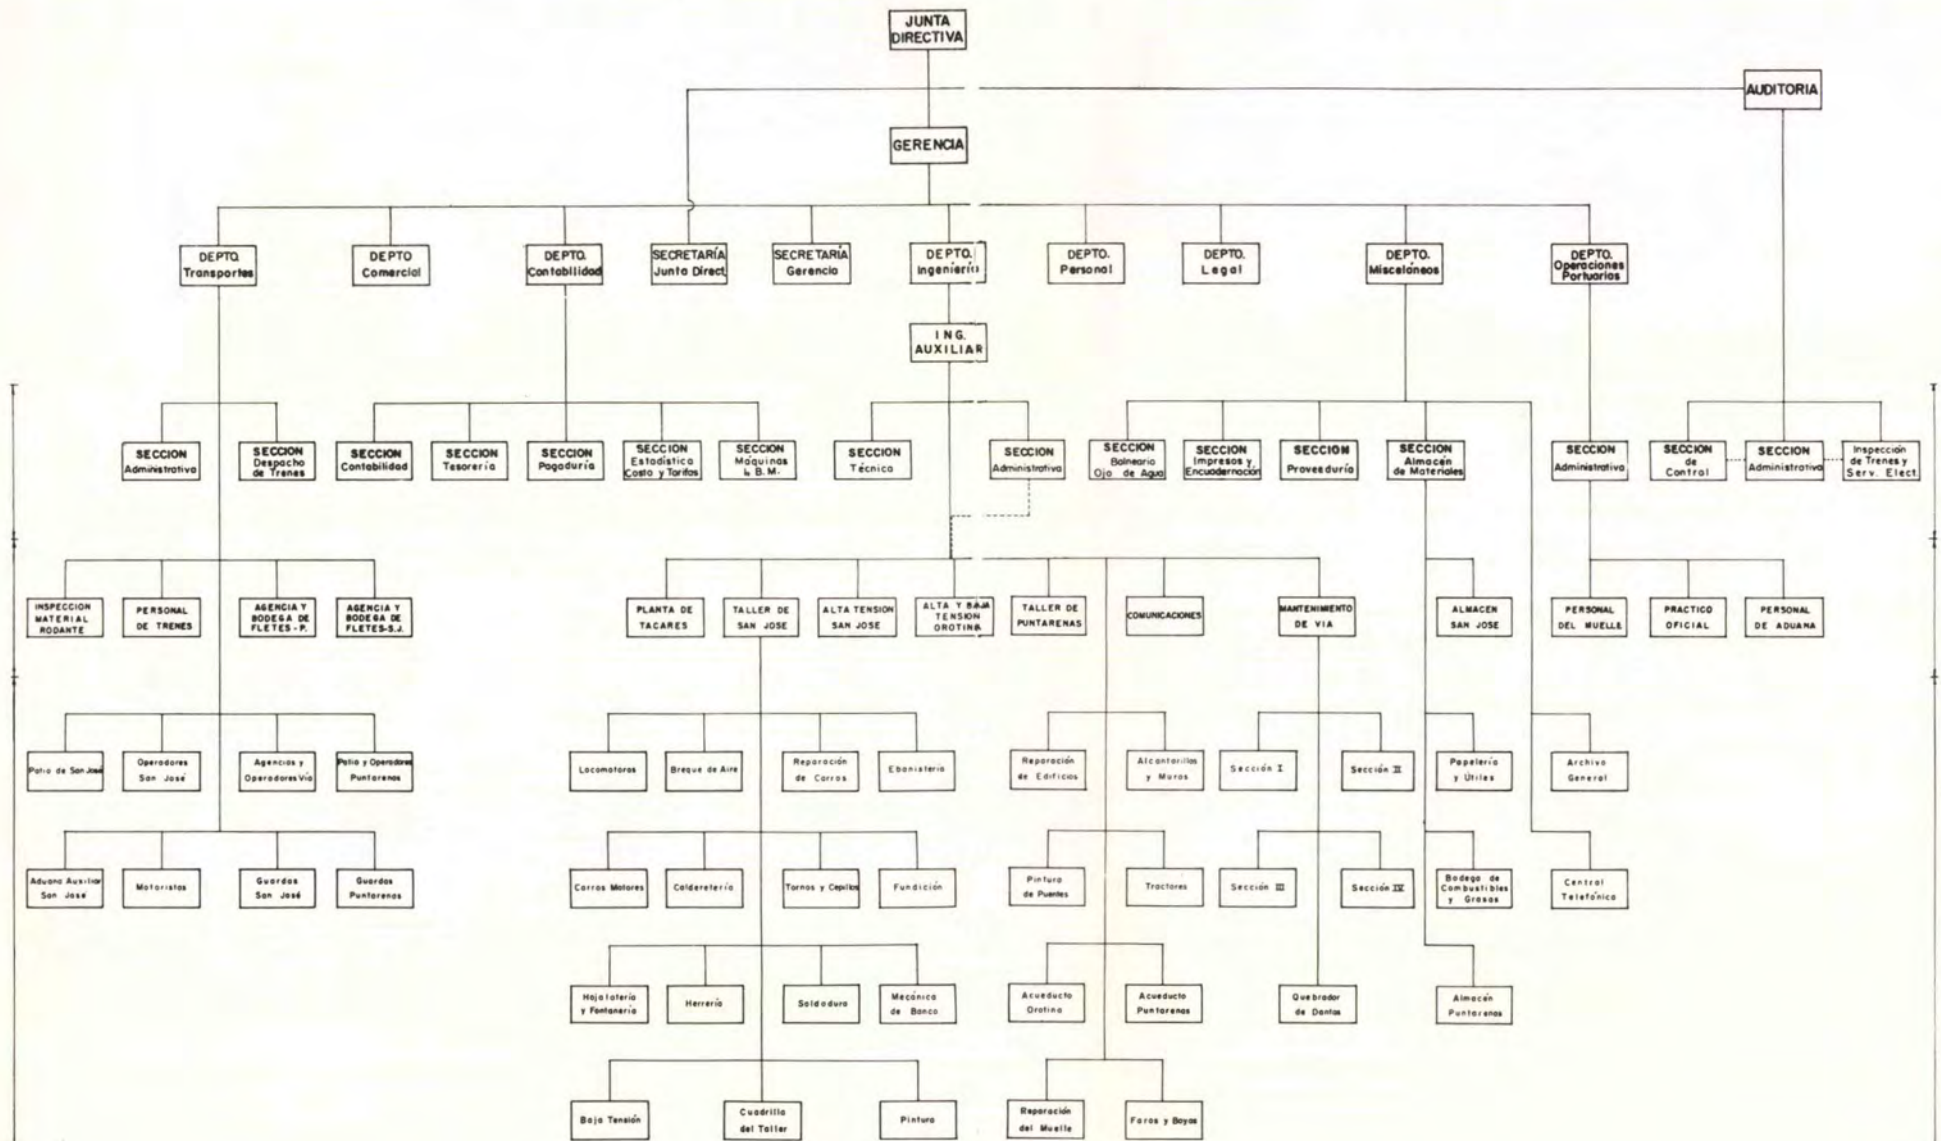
JUNTA DIRECTIVA

AUDITORIA

GERENCIA

DEPTO. Transportes

DEPTO Comercial

DEPTO. Contabilidad

SECRETARÍA Junta Direct.

SECRETARÍA Gerencia

DEPTO. Ingeniería

DEPTO. Personal

DEPTO. Legal

DEPTO. Misceláneos

DEPTO. Operaciones Portuarios

ING. AUXILIAR

SECCION Administrativa

SECCION Despacho de Trenes

SECCION Contabilidad

SECCION Tesorería

SECCION Pagaduría

SECCION Estadística Costo y Tarifas

SECCION Máquinas I. B. M.

SECCION Técnica

SECCION Administrativa

SECCION Balneario Ojo de Agua

SECCION Impresos y Encuadernación

SECCION Proveeduría

SECCION Almacén de Materiales

SECCION Administrativa

SECCION de Control

SECCION Administrativa

Inspección de Trenes y Serv. Elect.

INSPECCION MATERIAL RODANTE

PERSONAL DE TRENES

AGENCIA Y BODEGA DE FLETES - P.

AGENCIA Y BODEGA DE FLETES-S.J.

PLANTA DE TACARES

TALLER DE SAN JOSE

ALTA TENSION SAN JOSE

ALTA Y BAJA TENSION OROTINA

TALLER DE PUNTARENAS

COMUNICACIONES

MANTENIMIENTO DE VIA

ALMACEN SAN JOSE

PERSONAL DEL MUELLE

PRACTICO OFICIAL

PERSONAL DE ADUANA

Patio de San José

Operadores San José

Agencias y Operadores Vía

Patio y Operadores Puntarenas

Locomotoras

Breque de Aire

Reparación de Carros

Ebanistería

Reparación de Edificios

Alcantarillas y Muros

Sección I

Sección II

Papelería y Utiles

Archivo General

Aduana Auxiliar San José

Motoristas

Guardas San José

Guardas Puntarenas

Carros Motores

Calderetería

Tornos y Cepillos

Fundición

Pintura de Puentes

Tractores

Sección III

Sección IV

Bodega de Combustibles y Grasas

Central Telefónica

Hojalatería y Fontanería

Herrería

Soldadura

Mecánica de Banco

Acueducto Orotina

Acueducto Puntarenas

Quebrador de Dantas

Almacén Puntarenas

Baja Tensión

Cuadrilla del Taller

Pintura

Reparación del Muelle

Faros y Boyas